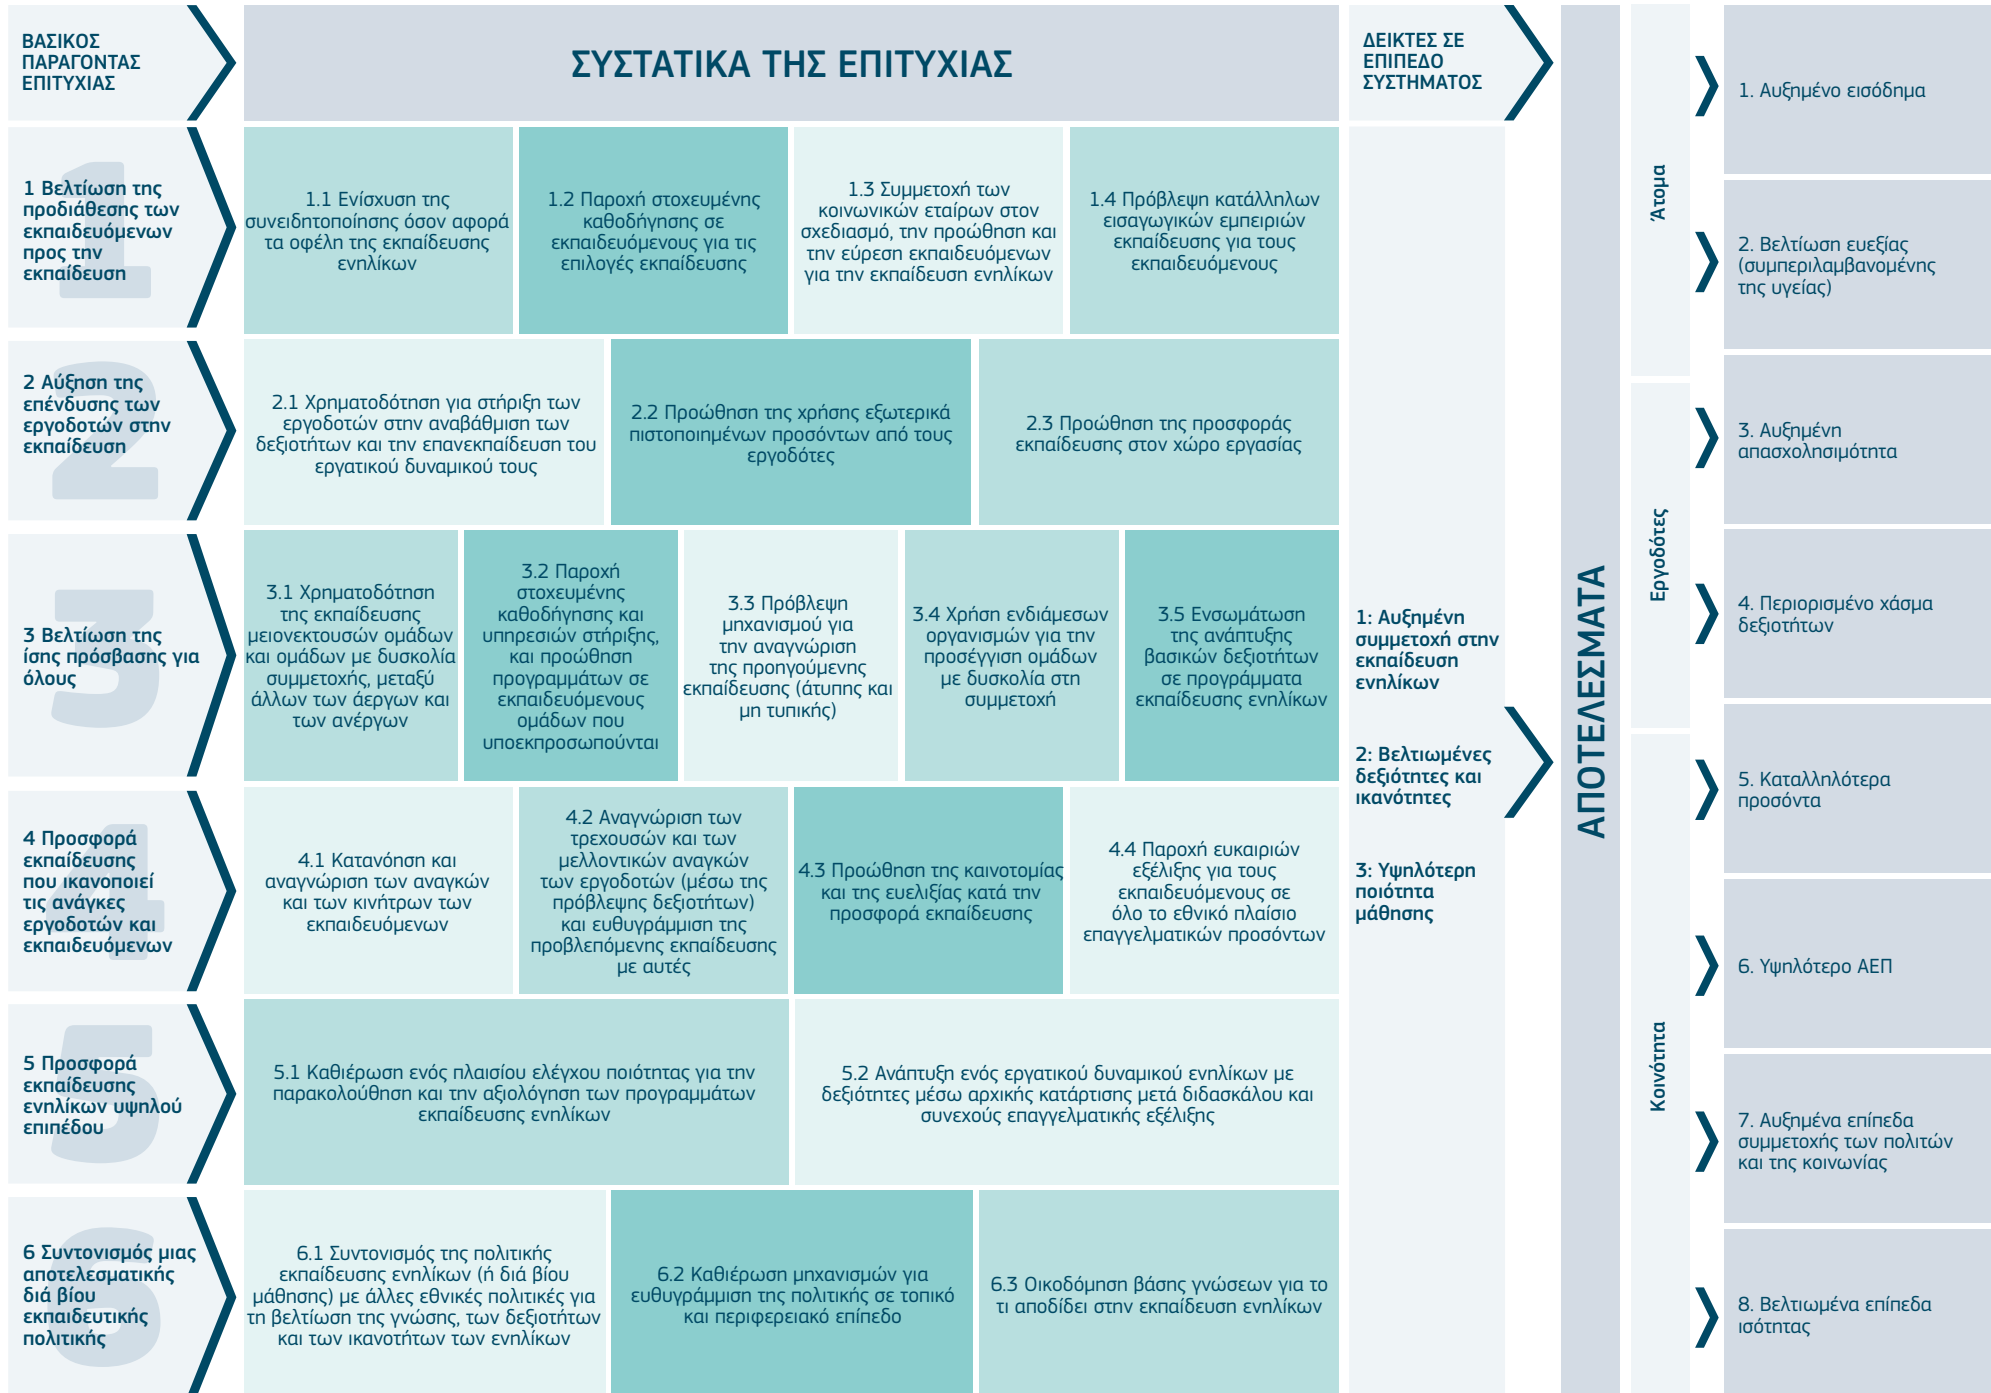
ΒΑΣΙΚΟΣ ΠΑΡΑΓΟΝΤΑΣ ΕΠΙΤΥΧΙΑΣ

ΣΥΣΤΑΤΙΚΑ ΤΗΣ ΕΠΙΤΥΧΙΑΣ

ΔΕΙΚΤΕΣ ΣΕ ΕΠΙΠΕΔΟ ΣΥΣΤΗΜΑΤΟΣ

1 Βελτίωση της προδιάθεσης των εκπαιδευόμενων προς την εκπαίδευση

1.1 Ενίσχυση της συνειδητοποίησης όσον αφορά τα οφέλη της εκπαίδευσης ενηλίκων

1.2 Παροχή στοχευμένης καθοδήγησης σε εκπαιδευόμενους για τις επιλογές εκπαίδευσης

1.3 Συμμετοχή των κοινωνικών εταίρων στον σχεδιασμό, την προώθηση και την εύρεση εκπαιδευόμενων για την εκπαίδευση ενηλίκων

1.4 Πρόβλεψη κατάλληλων εισαγωγικών εμπειριών εκπαίδευσης για τους εκπαιδευόμενους

2 Αύξηση της επένδυσης των εργοδοτών στην εκπαίδευση

2.1 Χρηματοδότηση για στήριξη των εργοδοτών στην αναβάθμιση των δεξιοτήτων και την επανεκπαίδευση του εργατικού δυναμικού τους

2.2 Προώθηση της χρήσης εξωτερικά πιστοποιημένων προσόντων από τους εργοδότες

2.3 Προώθηση της προσφοράς εκπαίδευσης στον χώρο εργασίας

3 Βελτίωση της ίσης πρόσβασης για όλους

3.1 Χρηματοδότηση της εκπαίδευσης μειονεκτουσών ομάδων και ομάδων με δυσκολία συμμετοχής, μεταξύ άλλων των άεργων και των ανέργων

3.2 Παροχή στοχευμένης καθοδήγησης και υπηρεσιών στήριξης, και προώθηση προγραμμάτων σε εκπαιδευόμενους ομάδων που υποεκπροσωπούνται

3.3 Πρόβλεψη μηχανισμού για την αναγνώριση της προηγούμενης εκπαίδευσης (άτυπης και μη τυπικής)

3.4 Χρήση ενδιάμεσων οργανισμών για την προσέγγιση ομάδων με δυσκολία στη συμμετοχή

3.5 Ενσωμάτωση της ανάπτυξης βασικών δεξιοτήτων σε προγράμματα εκπαίδευσης ενηλίκων

4 Προσφορά εκπαίδευσης που ικανοποιεί τις ανάγκες εργοδοτών και εκπαιδευόμενων

4.1 Κατανόηση και αναγνώριση των αναγκών και των κινήτρων των εκπαιδευόμενων

4.2 Αναγνώριση των τρεχουσών και των μελλοντικών αναγκών των εργοδοτών (μέσω της πρόβλεψης δεξιοτήτων) και ευθυγράμμιση της προβλεπόμενης εκπαίδευσης με αυτές

4.3 Προώθηση της καινοτομίας και της ευελιξίας κατά την προσφορά εκπαίδευσης

4.4 Παροχή ευκαιριών εξέλιξης για τους εκπαιδευόμενους σε όλο το εθνικό πλαίσιο επαγγελματικών προσόντων

5 Προσφορά εκπαίδευσης ενηλίκων υψηλού επιπέδου

5.1 Καθιέρωση ενός πλαισίου ελέγχου ποιότητας για την παρακολούθηση και την αξιολόγηση των προγραμμάτων εκπαίδευσης ενηλίκων

5.2 Ανάπτυξη ενός εργατικού δυναμικού ενηλίκων με δεξιότητες μέσω αρχικής κατάρτισης μετά διδασκάλου και συνεχούς επαγγελματικής εξέλιξης

6 Συντονισμός μιας αποτελεσματικής διά βίου εκπαιδευτικής πολιτικής

6.1 Συντονισμός της πολιτικής εκπαίδευσης ενηλίκων (ή διά βίου μάθησης) με άλλες εθνικές πολιτικές για τη βελτίωση της γνώσης, των δεξιοτήτων και των ικανοτήτων των ενηλίκων

6.2 Καθιέρωση μηχανισμών για ευθυγράμμιση της πολιτικής σε τοπικό και περιφερειακό επίπεδο

6.3 Οικοδόμηση βάσης γνώσεων για το τι αποδίδει στην εκπαίδευση ενηλίκων

1: Αυξημένη συμμετοχή στην εκπαίδευση ενηλίκων

2: Βελτιωμένες δεξιότητες και ικανότητες

3: Υψηλότερη ποιότητα μάθησης

ΑΠΟΤΕΛΕΣΜΑΤΑ

Άτομα

Εργοδότες

Κοινότητα

1. Αυξημένο εισόδημα

2. Βελτίωση ευεξίας (συμπεριλαμβανομένης της υγείας)

3. Αυξημένη απασχολησιμότητα

4. Περιορισμένο χάσμα δεξιοτήτων

5. Καταλληλότερα προσόντα

6. Υψηλότερο ΑΕΠ

7. Αυξημένα επίπεδα συμμετοχής των πολιτών και της κοινωνίας

8. Βελτιωμένα επίπεδα ισότητας